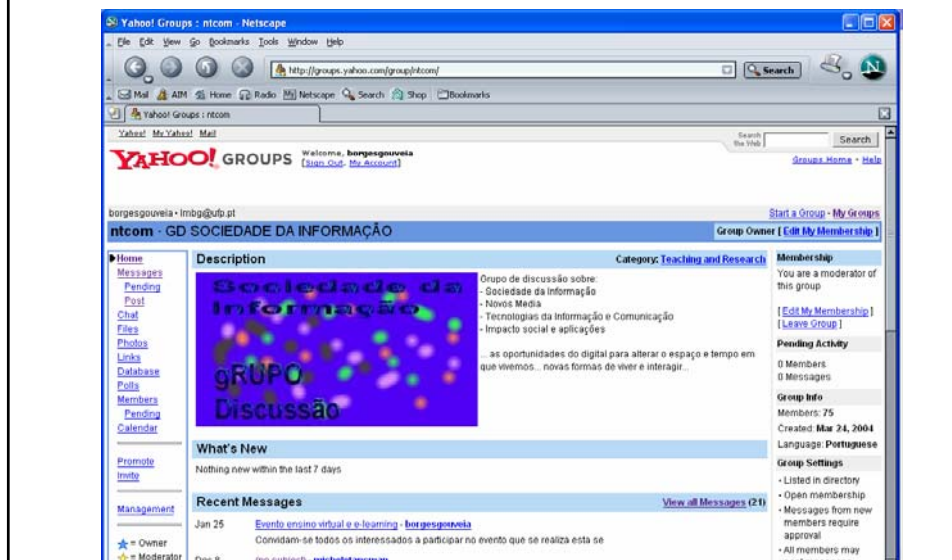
Yahoo! Groups : ntcom - Netscape

File Edit View Go Bookmarks Tools Window Help

http://groups.yahoo.com/group/ntcom/

Search

Mail AIM Home Radio Netscape Search Shop Bookmarks

Yahoo! Groups : ntcom

Yahoo! My Yahoo! Mail

Search the Web

Search

YAHOO! GROUPS Welcome, borgesgouveia [Sign Out, My Account]

Groups Home - Help

borgesgouveia · lmbg@ufp.pt

Start a Group - My Groups

ntcom - GD SOCIEDADE DA INFORMAÇÃO

Group Owner [ Edit My Membership ]

Home
Messages
Pending
Post
Chat
Files
Photos
Links
Database
Polls
Members
Pending
Calendar

Promote
Invite

Management

= Owner
= Moderator

Description

Category: Teaching and Research

Sociedade da Informação
gRUPO Discussão

Grupo de discussão sobre:
- Sociedade da Informação
- Novos Media
- Tecnologias da Informação e Comunicação
- Impacto social e aplicações

... as oportunidades do digital para alterar o espaço e tempo em que vivemos... novas formas de viver e interagir...

What's New

Nothing new within the last 7 days

Recent Messages

View all Messages (21)

Jan 25 Evento ensino virtual e e-learning - borgesgouveia
Convidam-se todos os interessados a participar no evento que se realiza esta se

Dec 8 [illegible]

Membership

You are a moderator of this group

[ Edit My Membership ]
[ Leave Group ]

Pending Activity

0 Members
0 Messages

Group Info

Members: 75
Created: Mar 24, 2004
Language: Portuguese

Group Settings

· Listed in directory
· Open membership
· Messages from new members require approval
· All members may